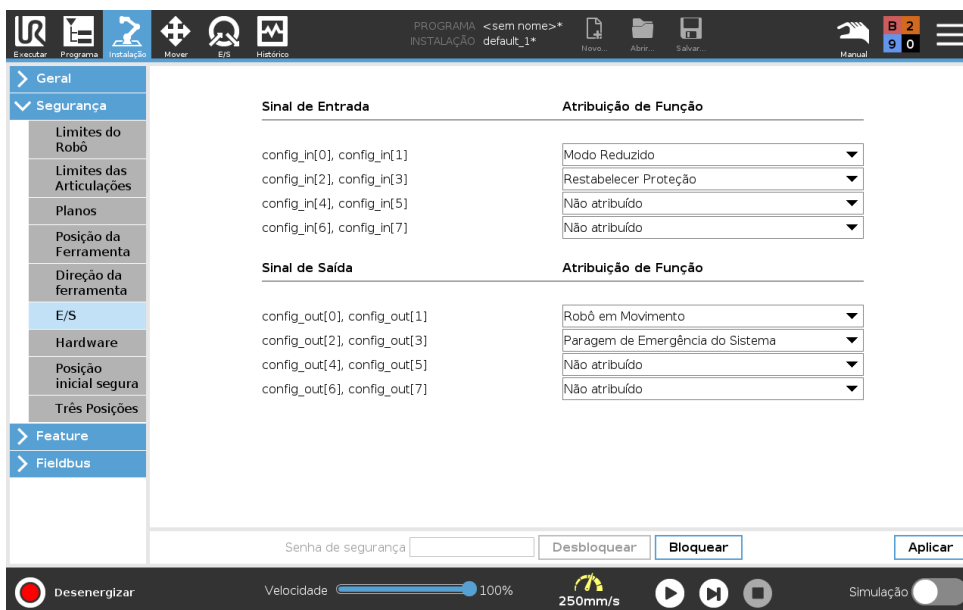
Executar Programa Instalação Mover E/S Histórico

PROGRAMA <sem nome>*
INSTALAÇÃO default_1*

Novo... Abrir... Salvar...

Manual

B 2
9 0

Geral
Segurança
Limites do Robô
Limites das Articulações
Planos
Posição da Ferramenta
Direção da ferramenta
E/S
Hardware
Posição inicial segura
Três Posições
Feature
Fieldbus

| Sinal de Entrada | Atribuição de Função |
|---|---|
| config_in[0], config_in[1] | Modo Reduzido |
| config_in[2], config_in[3] | Restabelecer Proteção |
| config_in[4], config_in[5] | Não atribuído |
| config_in[6], config_in[7] | Não atribuído |

| Sinal de Saída | Atribuição de Função |
|---|---|
| config_out[0], config_out[1] | Robô em Movimento |
| config_out[2], config_out[3] | Paragem de Emergência do Sistema |
| config_out[4], config_out[5] | Não atribuído |
| config_out[6], config_out[7] | Não atribuído |

Senha de segurança Desbloquear Bloquear Aplicar

Desenergizar Velocidade 100% 250mm/s Simulação